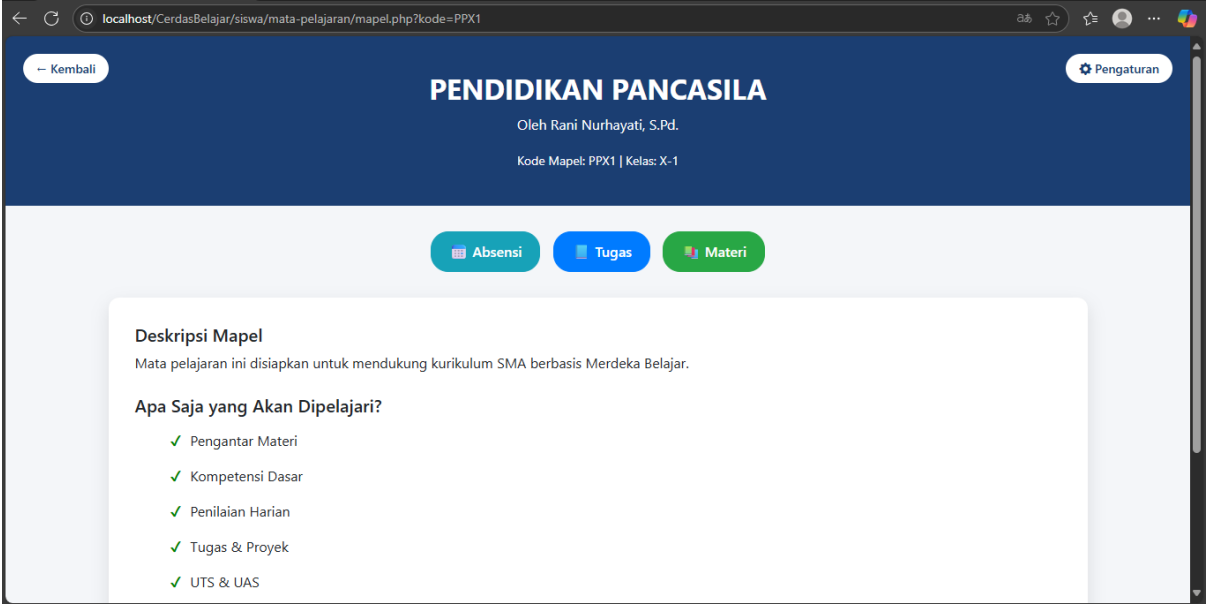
localhost/CerdasBelajar/siswa/mata-pelajaran/mapel.php?kode=PPX1

← Kembali

Pengaturan

PENDIDIKAN PANCASILA

Oleh Rani Nurhayati, S.Pd.

Kode Mapel: PPX1 | Kelas: X-1

Absensi

Tugas

Materi

Deskripsi Mapel

Mata pelajaran ini disiapkan untuk mendukung kurikulum SMA berbasis Merdeka Belajar.

Apa Saja yang Akan Dipelajari?

✓ Pengantar Materi

✓ Kompetensi Dasar

✓ Penilaian Harian

✓ Tugas & Proyek

✓ UTS & UAS